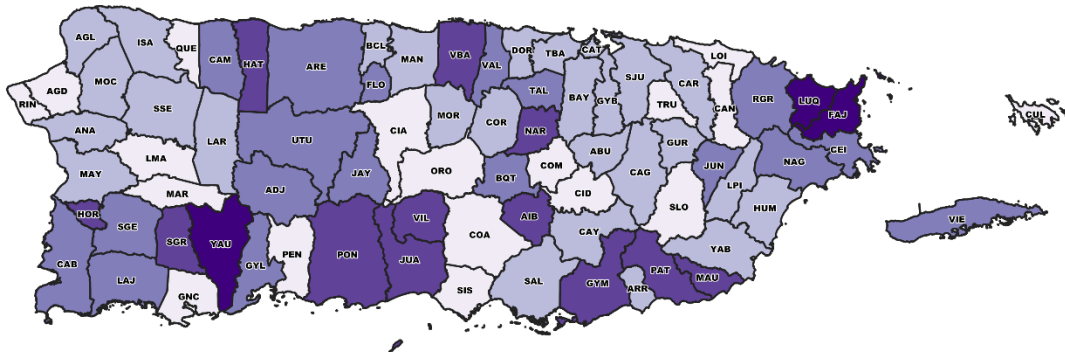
AGL
ISA
QUE
CAM
HAT
ARE
BCL
MAN
VBA
VAL
DOR
TBA
CAT
LOI
RIN
AGD
MOC
FLO
SJU
CAR
SSE
BAY
GYB
TAL
TRU
RGR
LUQ
FAJ
CUL
CAN
CIA
MOR
COR
LAR
UTU
NAR
ANA
GUR
CEI
LMA
ABU
JUN
NAG
COM
ORO
CAG
MAY
JAY
BQT
CID
LPI
ADJ
MAR
SLO
HUM
HOR
SGE
AIB
VIE
VIL
COA
SGR
YAU
CAY
YAB
PEN
PON
JUA
PAT
MAU
CAB
GYL
LAJ
SAL
GYM
SIS
ARR
GNC